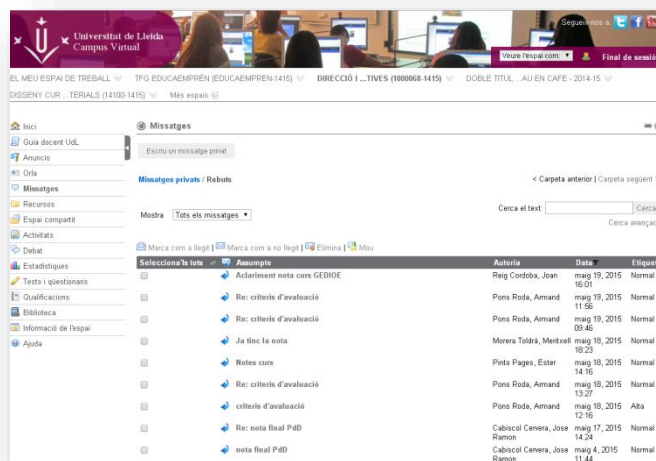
Universitat de Lleida
Campus Virtual

Segueix-nos a:

Veure l'espai com: ▼

Final de sessió

EL MEU ESPAI DE TREBALL ▼ TFG EDUCAEMPRÈN (EDUCAEMPREN-1415) ▼ DIRECCIÓ I ...TIVES (1000068-1415) ▼ DOBLE TITUL ...AU EN CAFE - 2014-15 ▼
DISSENY CUR ...TERIALS (14100-1415) ▼ Més espais ▼

Inici
Guia docent UdL
Anuncis
Orla
Missatges
Recursos
Espai compartit
Activitats
Debat
Estadístiques
Tests i qüestionaris
Qualificacions
Biblioteca
Informació de l'espai
Ajuda

Missatges

Escriu un missatge privat

Missatges privats / Rebuts

< Carpeta anterior | Carpeta següent

Mostra Tots els missatges ▼

Cerca el text: Cerca
Cerca avança

Marca com a llegit | Marca com a no llegit | Elimina | Mou

| Selecciona'ls tots | Assumpte | Autoria | Data | Etiquet |
|---|---|---|---|---|
| | Aclariment nota curs GEDIOE | Reig Cordoba, Joan | maig 19, 2015 16:01 | Normal |
| | Re: criteris d'avaluació | Pons Roda, Armand | maig 19, 2015 11:56 | Normal |
| | Re: criteris d'avaluació | Pons Roda, Armand | maig 19, 2015 09:46 | Normal |
| | Ja tinc la nota | Morera Toldrà, Meritxell | maig 18, 2015 18:23 | Normal |
| | Notes curs | Pinto Pages, Ester | maig 18, 2015 14:16 | Normal |
| | Re: criteris d'avaluació | Pons Roda, Armand | maig 18, 2015 13:27 | Normal |
| | criteris d'avaluació | Pons Roda, Armand | maig 18, 2015 12:16 | Alta |
| | Re: nota final PdD | Cabiscol Cervera, Jose Ramon | maig 17, 2015 14:24 | Normal |
| | nota final PdD | Cabiscol Cervera, Jose Ramon | maig 4, 2015 11:44 | Normal |